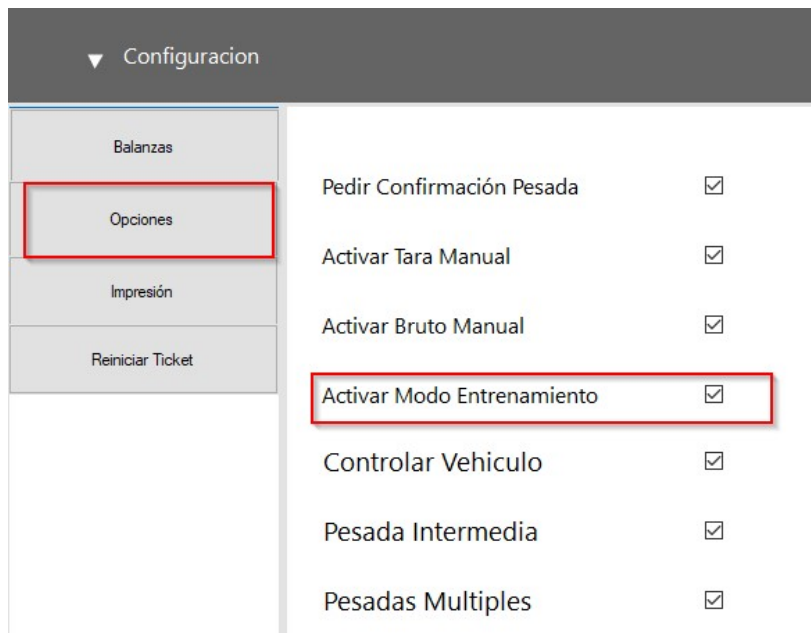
▼ Configuracion

Balanzas

Opciones

Impresión

Reiniciar Ticket

Pedir Confirmación Pesada ☑

Activar Tara Manual ☑

Activar Bruto Manual ☑

Activar Modo Entrenamiento ☑

Controlar Vehiculo ☑

Pesada Intermedia ☑

Pesadas Multiples ☑